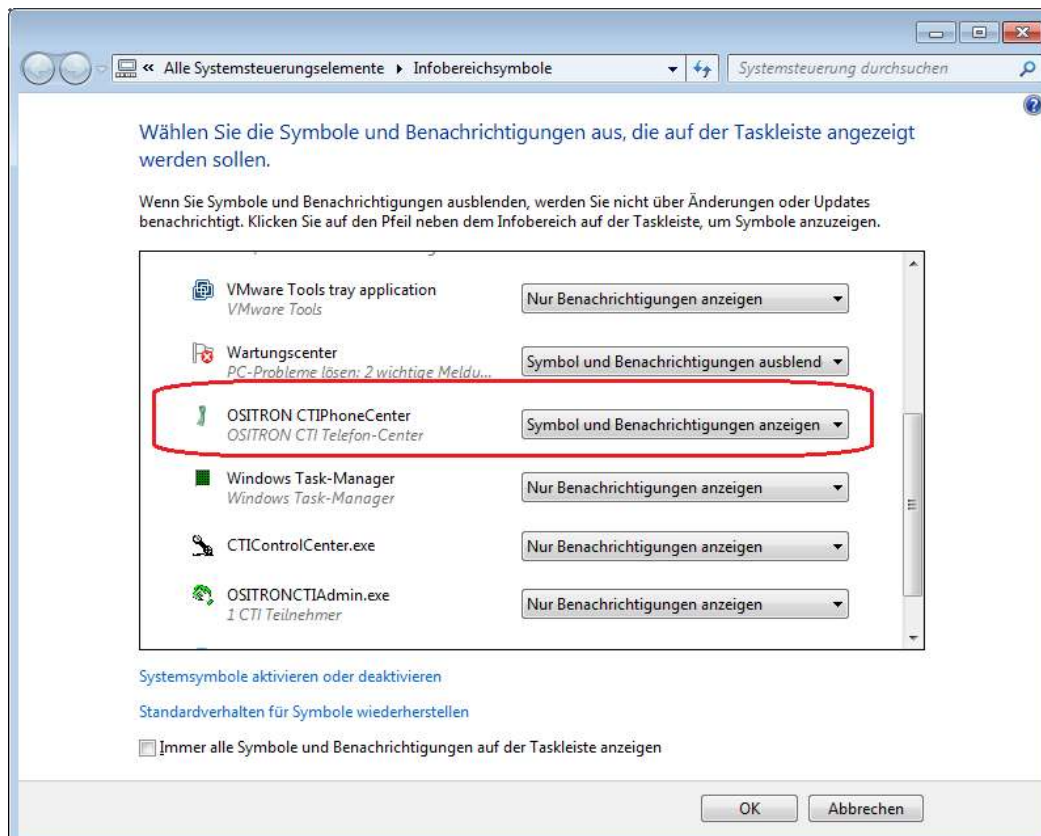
« Alle Systemsteuerungselemente ▸ Infobereichsymbole

Systemsteuerung durchsuchen

Wählen Sie die Symbole und Benachrichtigungen aus, die auf der Taskleiste angezeigt werden sollen.

Wenn Sie Symbole und Benachrichtigungen ausblenden, werden Sie nicht über Änderungen oder Updates benachrichtigt. Klicken Sie auf den Pfeil neben dem Infobereich auf der Taskleiste, um Symbole anzuzeigen.

| | |
|---|---|
| VMware Tools tray application<br>VMware Tools | Nur Benachrichtigungen anzeigen |
| Wartungscenter<br>PC-Probleme lösen: 2 wichtige Meldu... | Symbol und Benachrichtigungen ausblend |
| OSITRON CTIPhoneCenter<br>OSITRON CTI Telefon-Center | Symbol und Benachrichtigungen anzeigen |
| Windows Task-Manager<br>Windows Task-Manager | Nur Benachrichtigungen anzeigen |
| CTIControlCenter.exe | Nur Benachrichtigungen anzeigen |
| OSITRONCTIAdmin.exe<br>1 CTI Teilnehmer | Nur Benachrichtigungen anzeigen |

Systemsymbole aktivieren oder deaktivieren

Standardverhalten für Symbole wiederherstellen

Immer alle Symbole und Benachrichtigungen auf der Taskleiste anzeigen

OK Abbrechen